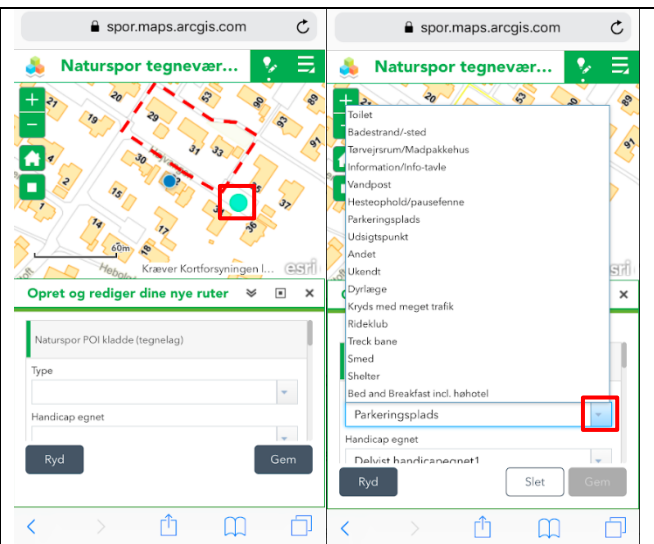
spor.maps.arcgis.com

Naturspor tegnevær...

20
53
19
29
31
33
30
14
35
36
60m
Kræver Kortforsyningen l...
esri

Opret og rediger dine nye ruter

Naturspor POI kladde (tegnelag)

Type

Handicap egnet

Ryd
Gem

spor.maps.arcgis.com

Naturspor tegnevær...

Toilet
Badestrand/-sted
Tørvejrsrum/Madpakkehus
Information/Info-tavle
Vandpost
Hesteophold/pausefenne
Parkeringsplads
Udsigtspunkt
Andet
Ukendt
Dyrlæge
Kryds med meget trafik
Rideklub
Treck bane
Smed
Shelter
Bed and Breakfast incl. høhotel

Parkeringsplads

Handicap egnet

Delvist handicapegnet1

Ryd
Slet
Gem